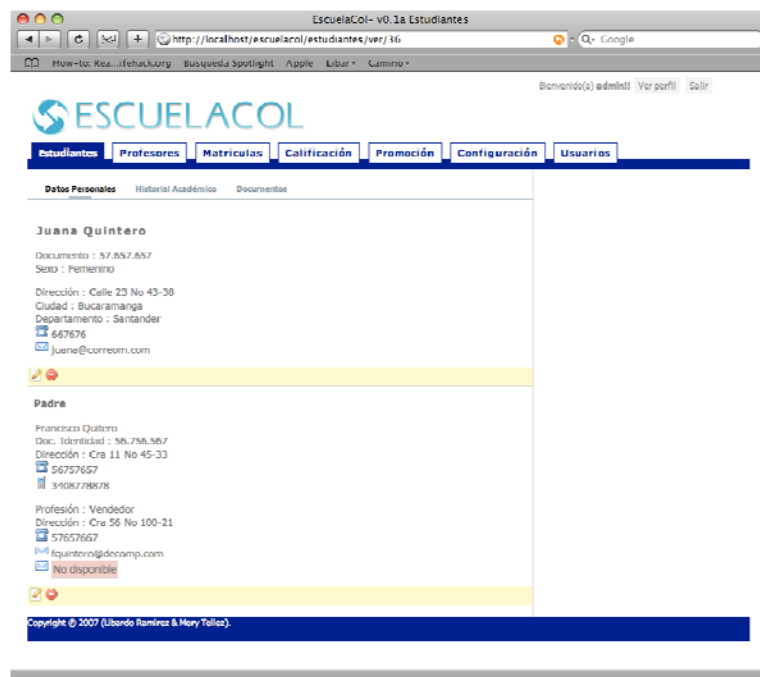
EscuelaCol- v0.1a Estudiantes

http://localhost/escuelacol/estudiantes/ver/36

Q- Google

How-to: Rea...ifehacker.org Busqueda Spotlight Apple Libar Camino

Bienvenido(a) admin!! Ver perfil Salir

ESCUELACOL

Estudiantes Profesores Matriculas Calificación Promoción Configuración Usuarios

Datos Personales Historial Académico Documentos

Juana Quintero

Documento : 57.657.657
Sexo : Femenino

Dirección : Calle 23 No 43-38
Ciudad : Bucaramanga
Departamento : Santander
667676
juana@correom.com

Padre

Francisco Quitero
Doc. Identidad : 56.756.567
Dirección : Cra 11 No 45-33
56757657
3408778878

Profesión : Vendedor
Dirección : Cra 56 No 100-21
57657667
fquintero@decomp.com
No disponible

Copyright © 2007 (Libardo Ramirez & Mary Tellez).